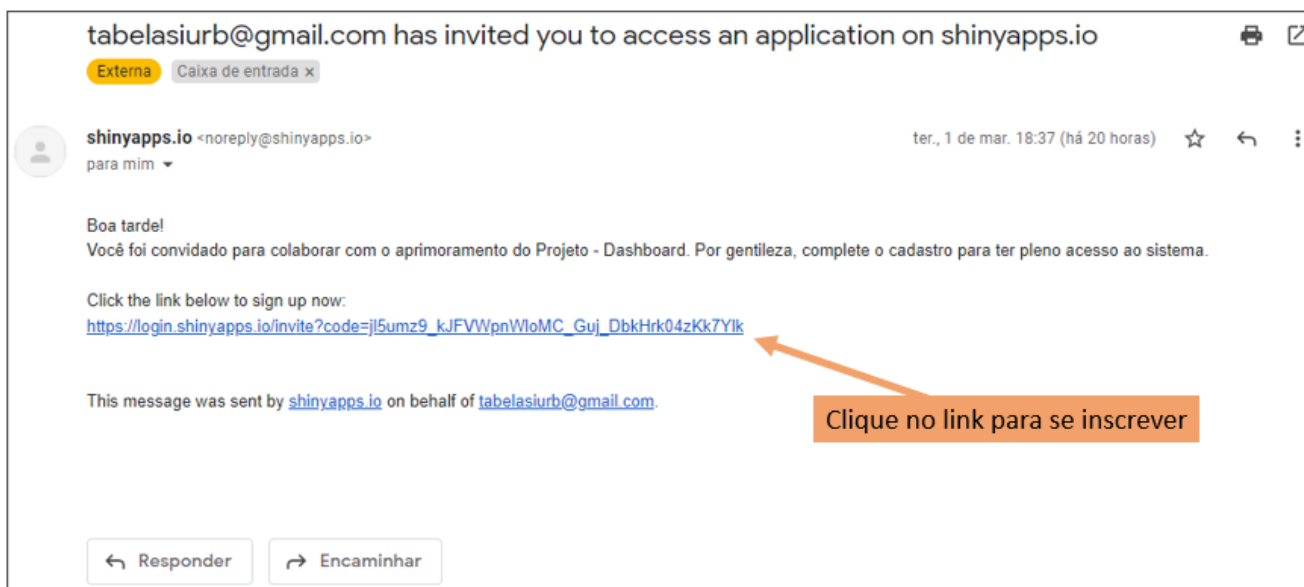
tabelasiurb@gmail.com has invited you to access an application on shinyapps.io

Externa Caixa de entrada ×

shinyapps.io <noreply@shinyapps.io>
para mim

ter., 1 de mar. 18:37 (há 20 horas)

Boa tarde!
Você foi convidado para colaborar com o aprimoramento do Projeto - Dashboard. Por gentileza, complete o cadastro para ter pleno acesso ao sistema.

Click the link below to sign up now:
https://login.shinyapps.io/invite?code=jl5umz9_kJFVWpnWloMC_Guj_DbkHrk04zKk7Ylk

This message was sent by shinyapps.io on behalf of tabelasiurb@gmail.com.

Clique no link para se inscrever

Responder

Encaminhar